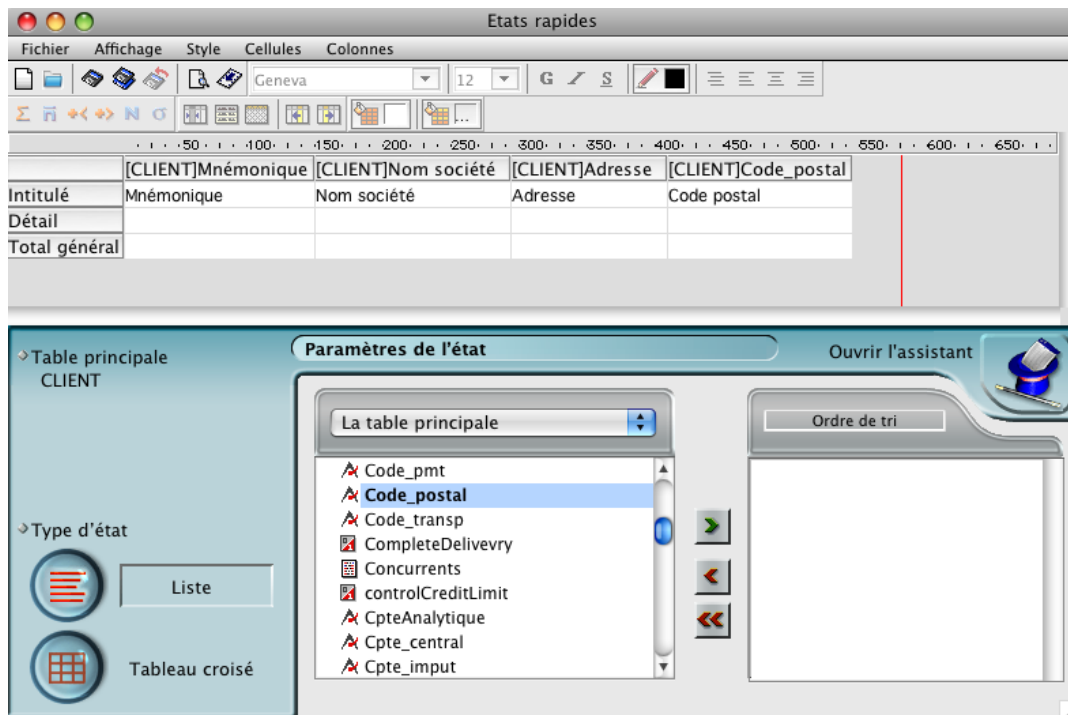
Etats rapides

Fichier Affichage Style Cellules Colonnes

Geneva 12 G I S

Σ N σ

50 100 150 200 250 300 350 400 450 500 550 600 650

| | [CLIENT]Mnémonique | [CLIENT]Nom société | [CLIENT]Adresse | [CLIENT]Code_postal |
|---|---|---|---|---|
| Intitulé | Mnémonique | Nom société | Adresse | Code postal |
| Détail | | | | |
| Total général | | | | |

Table principale
CLIENT

Paramètres de l'état

Ouvrir l'assistant

La table principale

Code_pmt
Code_postal
Code_transp
CompleteDelivevry
Concurrents
controlCreditLimit
CpteAnalytique
Cpte_central
Cpte_imput

Ordre de tri

Type d'état

Liste

Tableau croisé